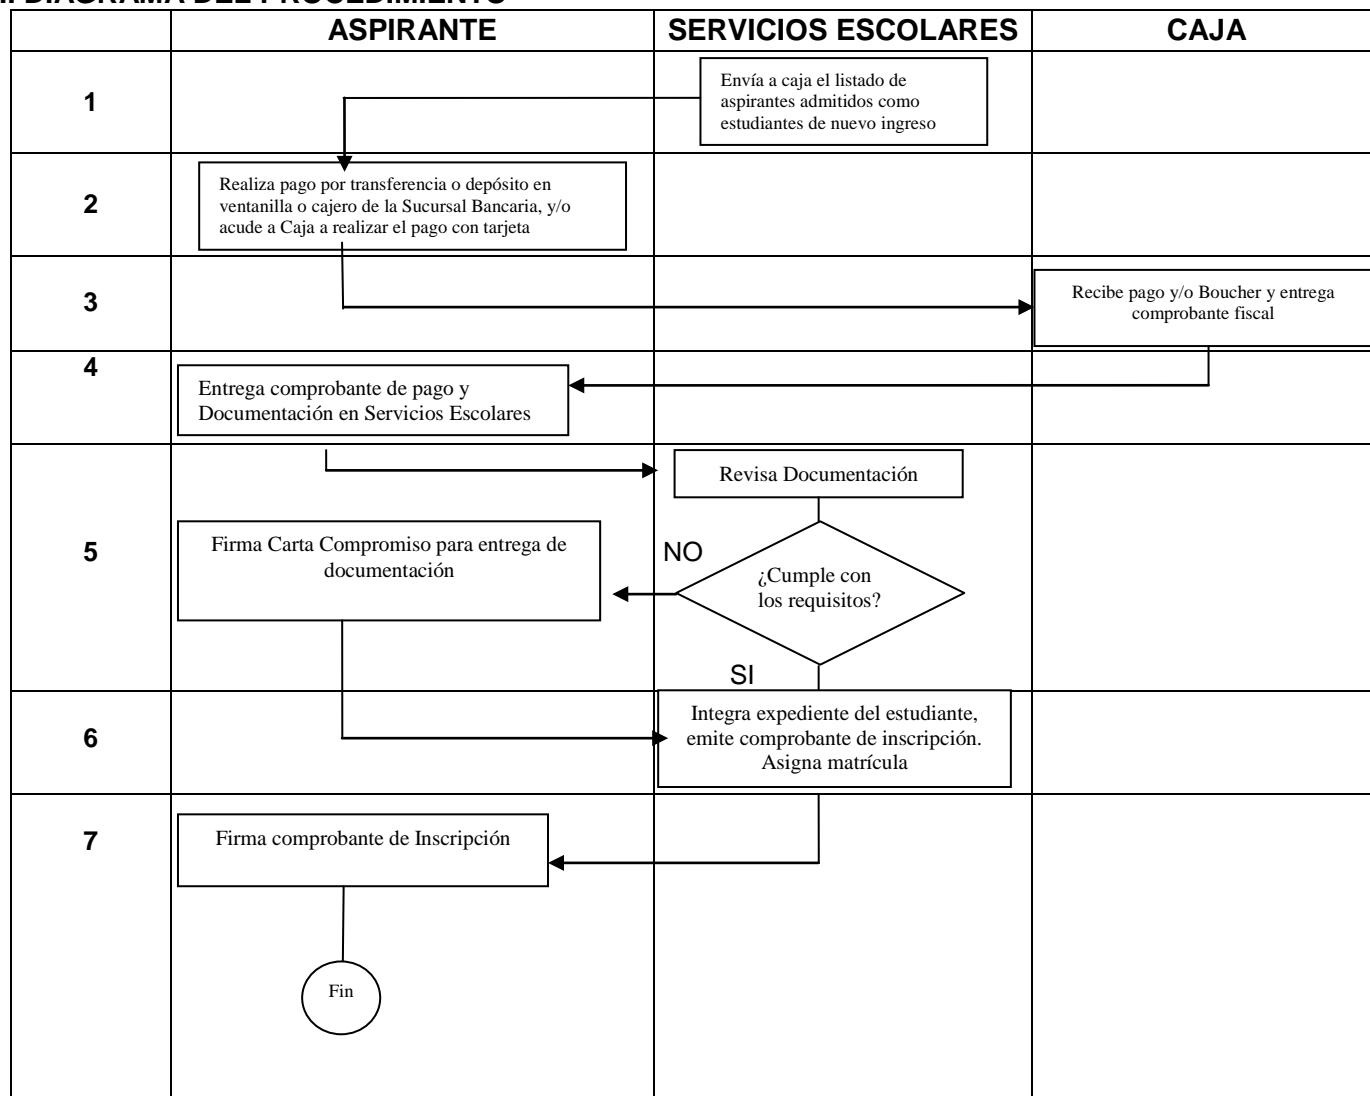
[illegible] DIAGRAMA DEL PROCEDIMIENTO

| | ASPIRANTE | SERVICIOS ESCOLARES | CAJA |
|---|---|---|---|
| 1 | | Envía a caja el listado de aspirantes admitidos como estudiantes de nuevo ingreso | |
| 2 | Realiza pago por transferencia o depósito en ventanilla o cajero de la Sucursal Bancaria, y/o acude a Caja a realizar el pago con tarjeta | | |
| 3 | | | Recibe pago y/o Boucher y entrega comprobante fiscal |
| 4 | Entrega comprobante de pago y Documentación en Servicios Escolares | | |
| 5 | Firma Carta Compromiso para entrega de documentación | Revisa Documentación<br>NO<br>¿Cumple con los requisitos?<br>SI | |
| 6 | | Integra expediente del estudiante, emite comprobante de inscripción. Asigna matrícula | |
| 7 | Firma comprobante de Inscripción<br>Fin | | |